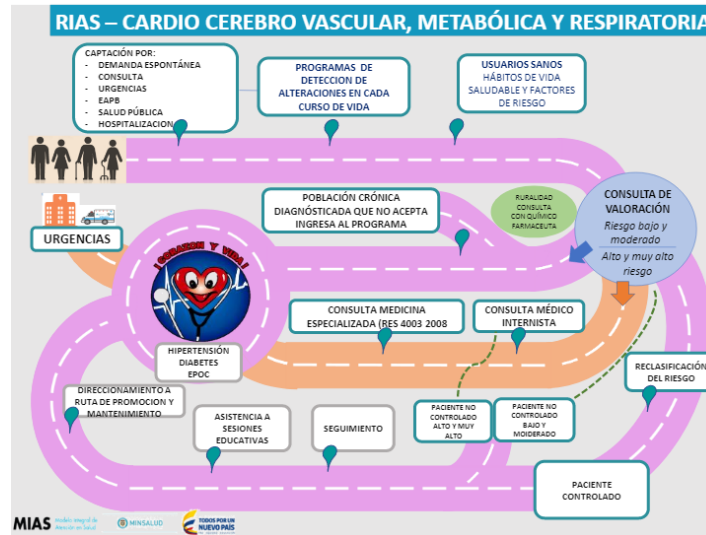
RIAS – CARDIO CEREBRO VASCULAR, METABÓLICA Y RESPIRATORIA

CAPTACIÓN POR:
- DEMANDA ESPONTÁNEA
- CONSULTA
- URGENCIAS
- EAPB
- SALUD PÚBLICA
- HOSPITALIZACION

PROGRAMAS DE DETECCION DE ALTERACIONES EN CADA CURSO DE VIDA

USUARIOS SANOS
HÁBITOS DE VIDA SALUDABLE Y FACTORES DE RIESGO

URGENCIAS

POBLACIÓN CRÓNICA DIAGNÓSTICADA QUE NO ACEPTA INGRESA AL PROGRAMA

RURALIDAD CONSULTA CON QUÍMICO FARMACEUTA

CONSULTA DE VALORACIÓN
Riesgo bajo y moderado
Alto y muy alto riesgo

¡CORAZÓN Y VIDA!

CONSULTA MEDICINA ESPECIALIZADA (RES 4003 2008

CONSULTA MÉDICO INTERNISTA

HIPERTENSIÓN
DIABETES
EPOC

RECLASIFICACIÓN DEL RIESGO

DIRECCIONAMIENTO A RUTA DE PROMOCION Y MANTENIMIENTO

ASISTENCIA A SESIONES EDUCATIVAS

SEGUIMIENTO

PACIENTE NO CONTROLADO ALTO Y MUY ALTO

PACIENTE NO CONTROLADO BAJO Y MODERADO

PACIENTE CONTROLADO

MIAS Modelo Integral de Atención en Salud

MINSALUD

TODOS POR UN NUEVO PAÍS